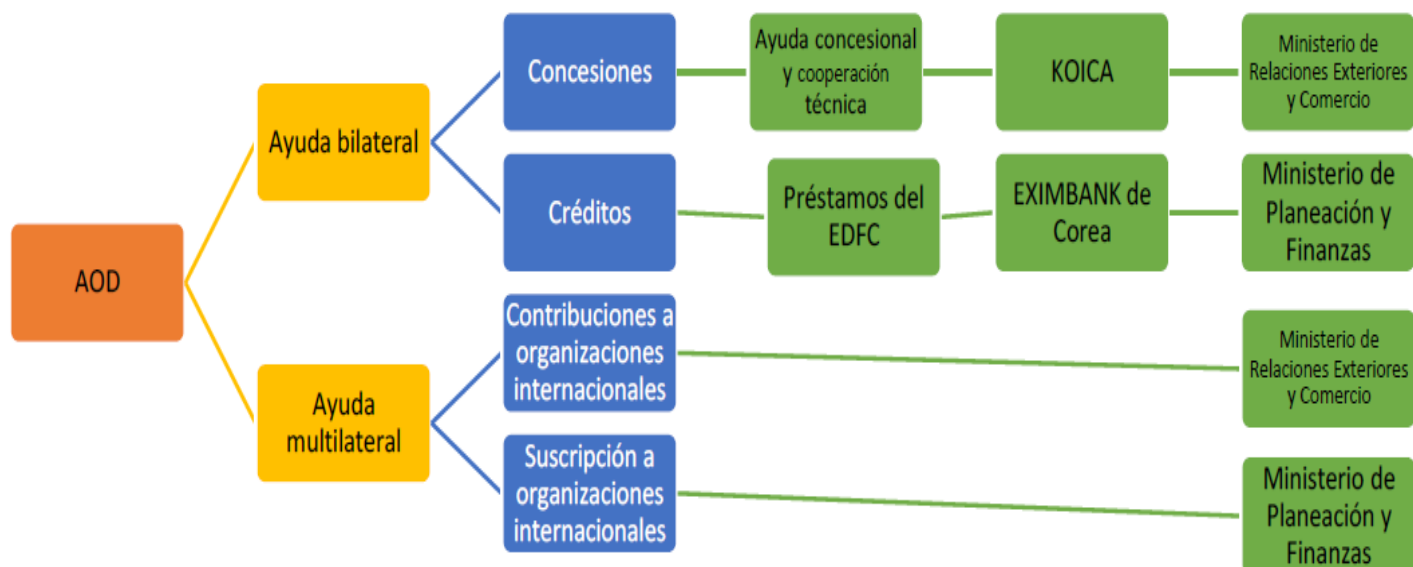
AOD

Ayuda bilateral

Concesiones

Ayuda concesional y cooperación técnica

KOICA

Ministerio de Relaciones Exteriores y Comercio

Créditos

Préstamos del EDFC

EXIMBANK de Corea

Ministerio de Planeación y Finanzas

Ayuda multilateral

Contribuciones a organizaciones internacionales

Ministerio de Relaciones Exteriores y Comercio

Suscripción a organizaciones internacionales

Ministerio de Planeación y Finanzas